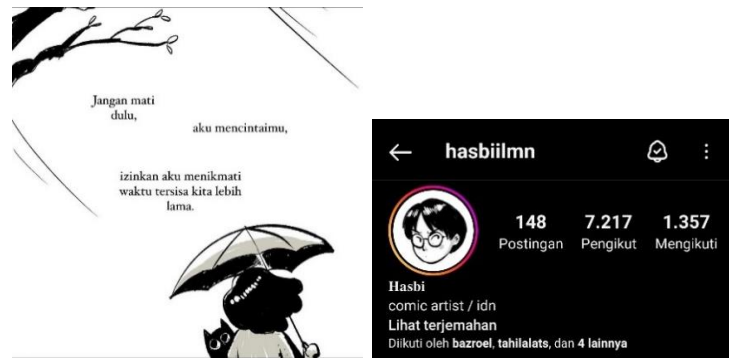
Jangan mati dulu,

aku mencintaimu,

izinkan aku menikmati waktu tersisa kita lebih lama.

hasbiilmn

148
Postingan

7.217
Pengikut

1.357
Mengikuti

Hasbi
comic artist / idn
Lihat terjemahan
Diikuti oleh bazroel, tahilalats, dan 4 lainnya